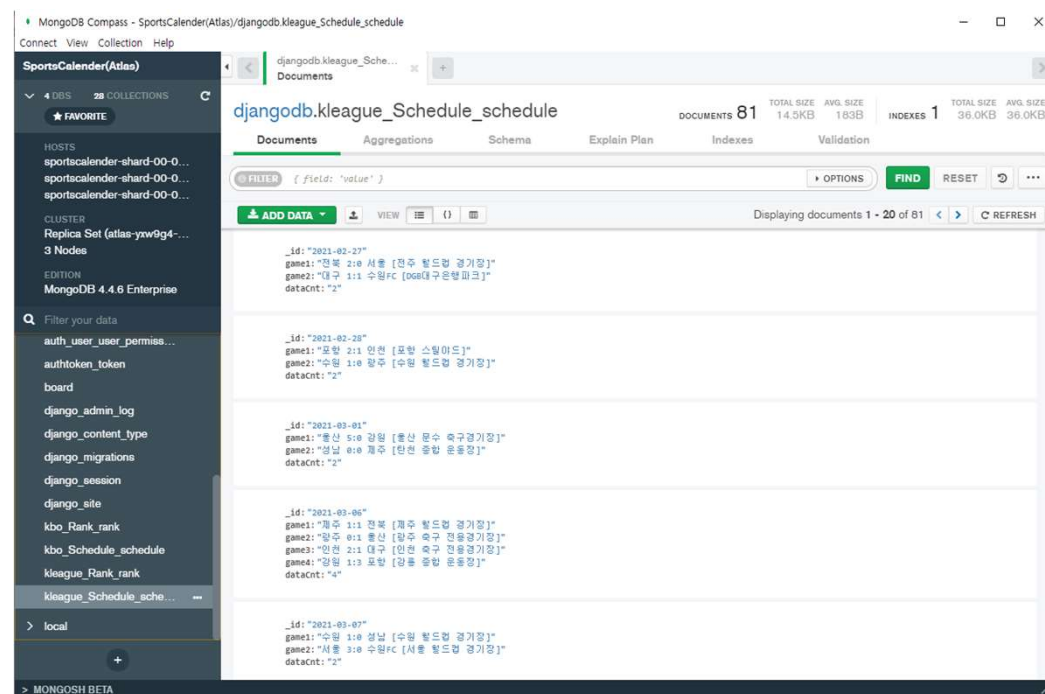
MongoDB Compass - SportsCalender(Atlas)/djangodb.kleague_Schedule_schedule
Connect View Collection Help

SportsCalender(Atlas)
4 DBS 28 COLLECTIONS
★ FAVORITE
HOSTS
sportscalender-shard-00-0...
sportscalender-shard-00-0...
sportscalender-shard-00-0...
CLUSTER
Replica Set (atlas-yxw9g4-...
3 Nodes
EDITION
MongoDB 4.4.6 Enterprise
Filter your data
auth_user_user_permiss...
authtoken_token
board
django_admin_log
django_content_type
django_migrations
django_session
django_site
kbo_Rank_rank
kbo_Schedule_schedule
kleague_Rank_rank
kleague_Schedule_sche...
> local
> MONGOSH BETA

djangodb.kleague_Sche...
Documents

djangodb.kleague_Schedule_schedule
DOCUMENTS 81 TOTAL SIZE 14.5KB AVG. SIZE 183B INDEXES 1 TOTAL SIZE 36.0KB AVG. SIZE 36.0KB

Documents Aggregations Schema Explain Plan Indexes Validation

FILTER { field: 'value' }
OPTIONS FIND RESET

ADD DATA VIEW
Displaying documents 1 - 20 of 81 REFRESH

_id: "2021-02-27"
game1: "전북 2:0 서울 [전주 월드컵 경기장]"
game2: "대구 1:1 수원FC [DGB대구은행파크]"
dataCnt: "2"

_id: "2021-02-28"
game1: "포항 2:1 인천 [포항 스틸야드]"
game2: "수원 1:0 광주 [수원 월드컵 경기장]"
dataCnt: "2"

_id: "2021-03-01"
game1: "울산 5:0 강원 [울산 문수 축구경기장]"
game2: "성남 0:0 제주 [탄천 종합 운동장]"
dataCnt: "2"

_id: "2021-03-06"
game1: "제주 1:1 전북 [제주 월드컵 경기장]"
game2: "광주 0:1 울산 [광주 축구 전용경기장]"
game3: "인천 2:1 대구 [인천 축구 전용경기장]"
game4: "강원 1:3 포항 [강릉 종합 운동장]"
dataCnt: "4"

_id: "2021-03-07"
game1: "수원 1:0 성남 [수원 월드컵 경기장]"
game2: "서울 3:0 수원FC [서울 월드컵 경기장]"
dataCnt: "2"